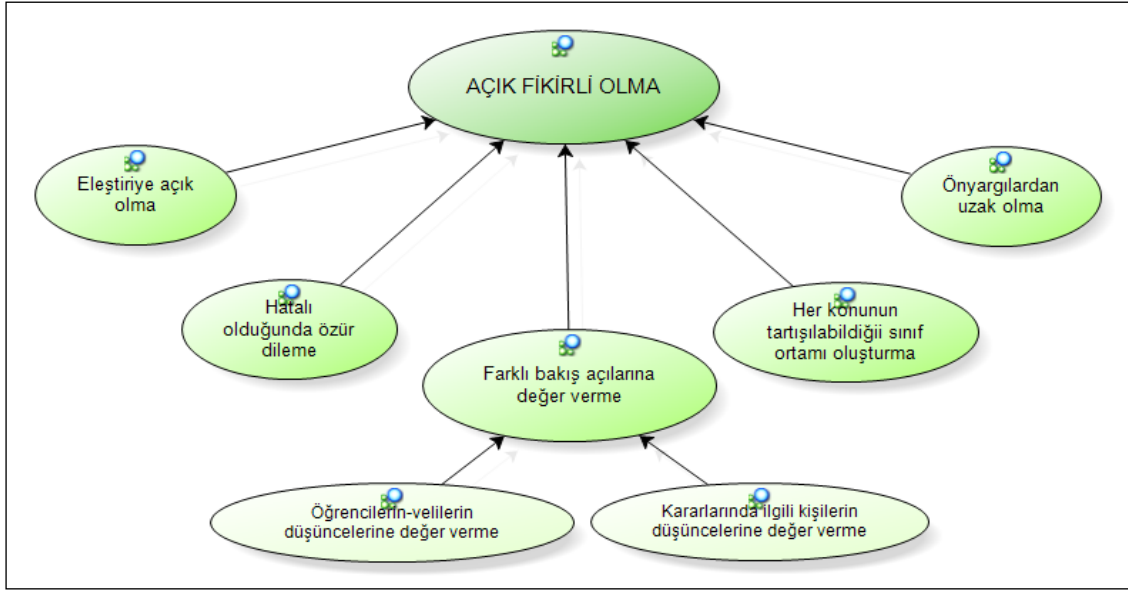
AÇIK FİKİRLİ OLMA

Eleştiriye açık olma

Önyargılardan uzak olma

Hatalı olduğunda özür dileme

Her konunun tartışılabildiği sınıf ortamı oluşturma

Farklı bakış açılarına değer verme

Öğrencilerin-velilerin düşüncelerine değer verme

Kararlarında ilgili kişilerin düşüncelerine değer verme